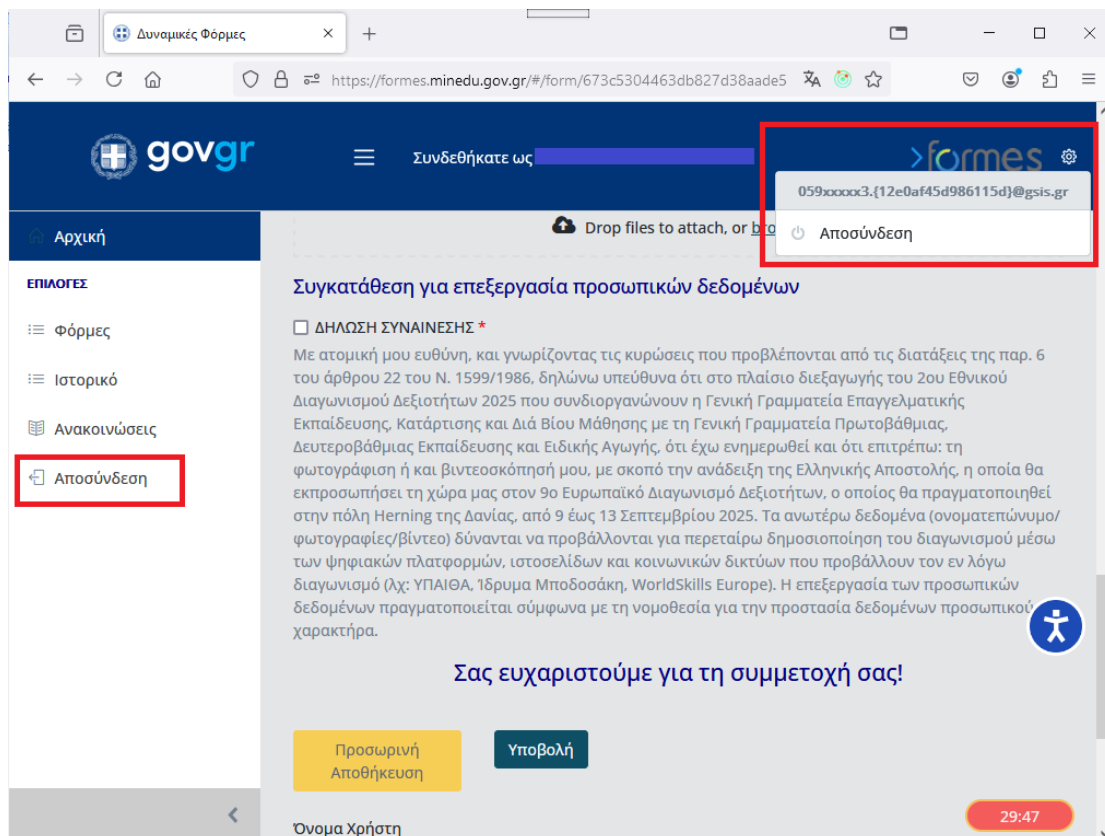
Δυναμικές Φόρμες

https://formes.minedu.gov.gr/#/form/673c5304463db827d38aade5

govgr

Συνδεθήκατε ως

>formes

059xxxxx3.{12e0af45d986115d}@gsis.gr

Αποσύνδεση

Αρχική

ΕΠΙΛΟΓΕΣ

Φόρμες

Ιστορικό

Ανακοινώσεις

Αποσύνδεση

Drop files to attach, or bro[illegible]

Συγκατάθεση για επεξεργασία προσωπικών δεδομένων

ΔΗΛΩΣΗ ΣΥΝΑΙΝΕΣΗΣ *

Με ατομική μου ευθύνη, και γνωρίζοντας τις κυρώσεις που προβλέπονται από τις διατάξεις της παρ. 6 του άρθρου 22 του Ν. 1599/1986, δηλώνω υπεύθυνα ότι στο πλαίσιο διεξαγωγής του 2ου Εθνικού Διαγωνισμού Δεξιοτήτων 2025 που συνδιοργανώνουν η Γενική Γραμματεία Επαγγελματικής Εκπαίδευσης, Κατάρτισης και Διά Βίου Μάθησης με τη Γενική Γραμματεία Πρωτοβάθμιας, Δευτεροβάθμιας Εκπαίδευσης και Ειδικής Αγωγής, ότι έχω ενημερωθεί και ότι επιτρέπω: τη φωτογράφιση ή και βιντεοσκόπησή μου, με σκοπό την ανάδειξη της Ελληνικής Αποστολής, η οποία θα εκπροσωπήσει τη χώρα μας στον 9ο Ευρωπαϊκό Διαγωνισμό Δεξιοτήτων, ο οποίος θα πραγματοποιηθεί στην πόλη Herning της Δανίας, από 9 έως 13 Σεπτεμβρίου 2025. Τα ανωτέρω δεδομένα (ονοματεπώνυμο/φωτογραφίες/βίντεο) δύνανται να προβάλλονται για περεταίρω δημοσιοποίηση του διαγωνισμού μέσω των ψηφιακών πλατφορμών, ιστοσελίδων και κοινωνικών δικτύων που προβάλλουν τον εν λόγω διαγωνισμό (λχ: ΥΠΑΙΘΑ, Ίδρυμα Μποδοσάκη, WorldSkills Europe). Η επεξεργασία των προσωπικών δεδομένων πραγματοποιείται σύμφωνα με τη νομοθεσία για την προστασία δεδομένων προσωπικού χαρακτήρα.

Σας ευχαριστούμε για τη συμμετοχή σας!

Προσωρινή Αποθήκευση

Υποβολή

29:47

Όνομα Χρήστη